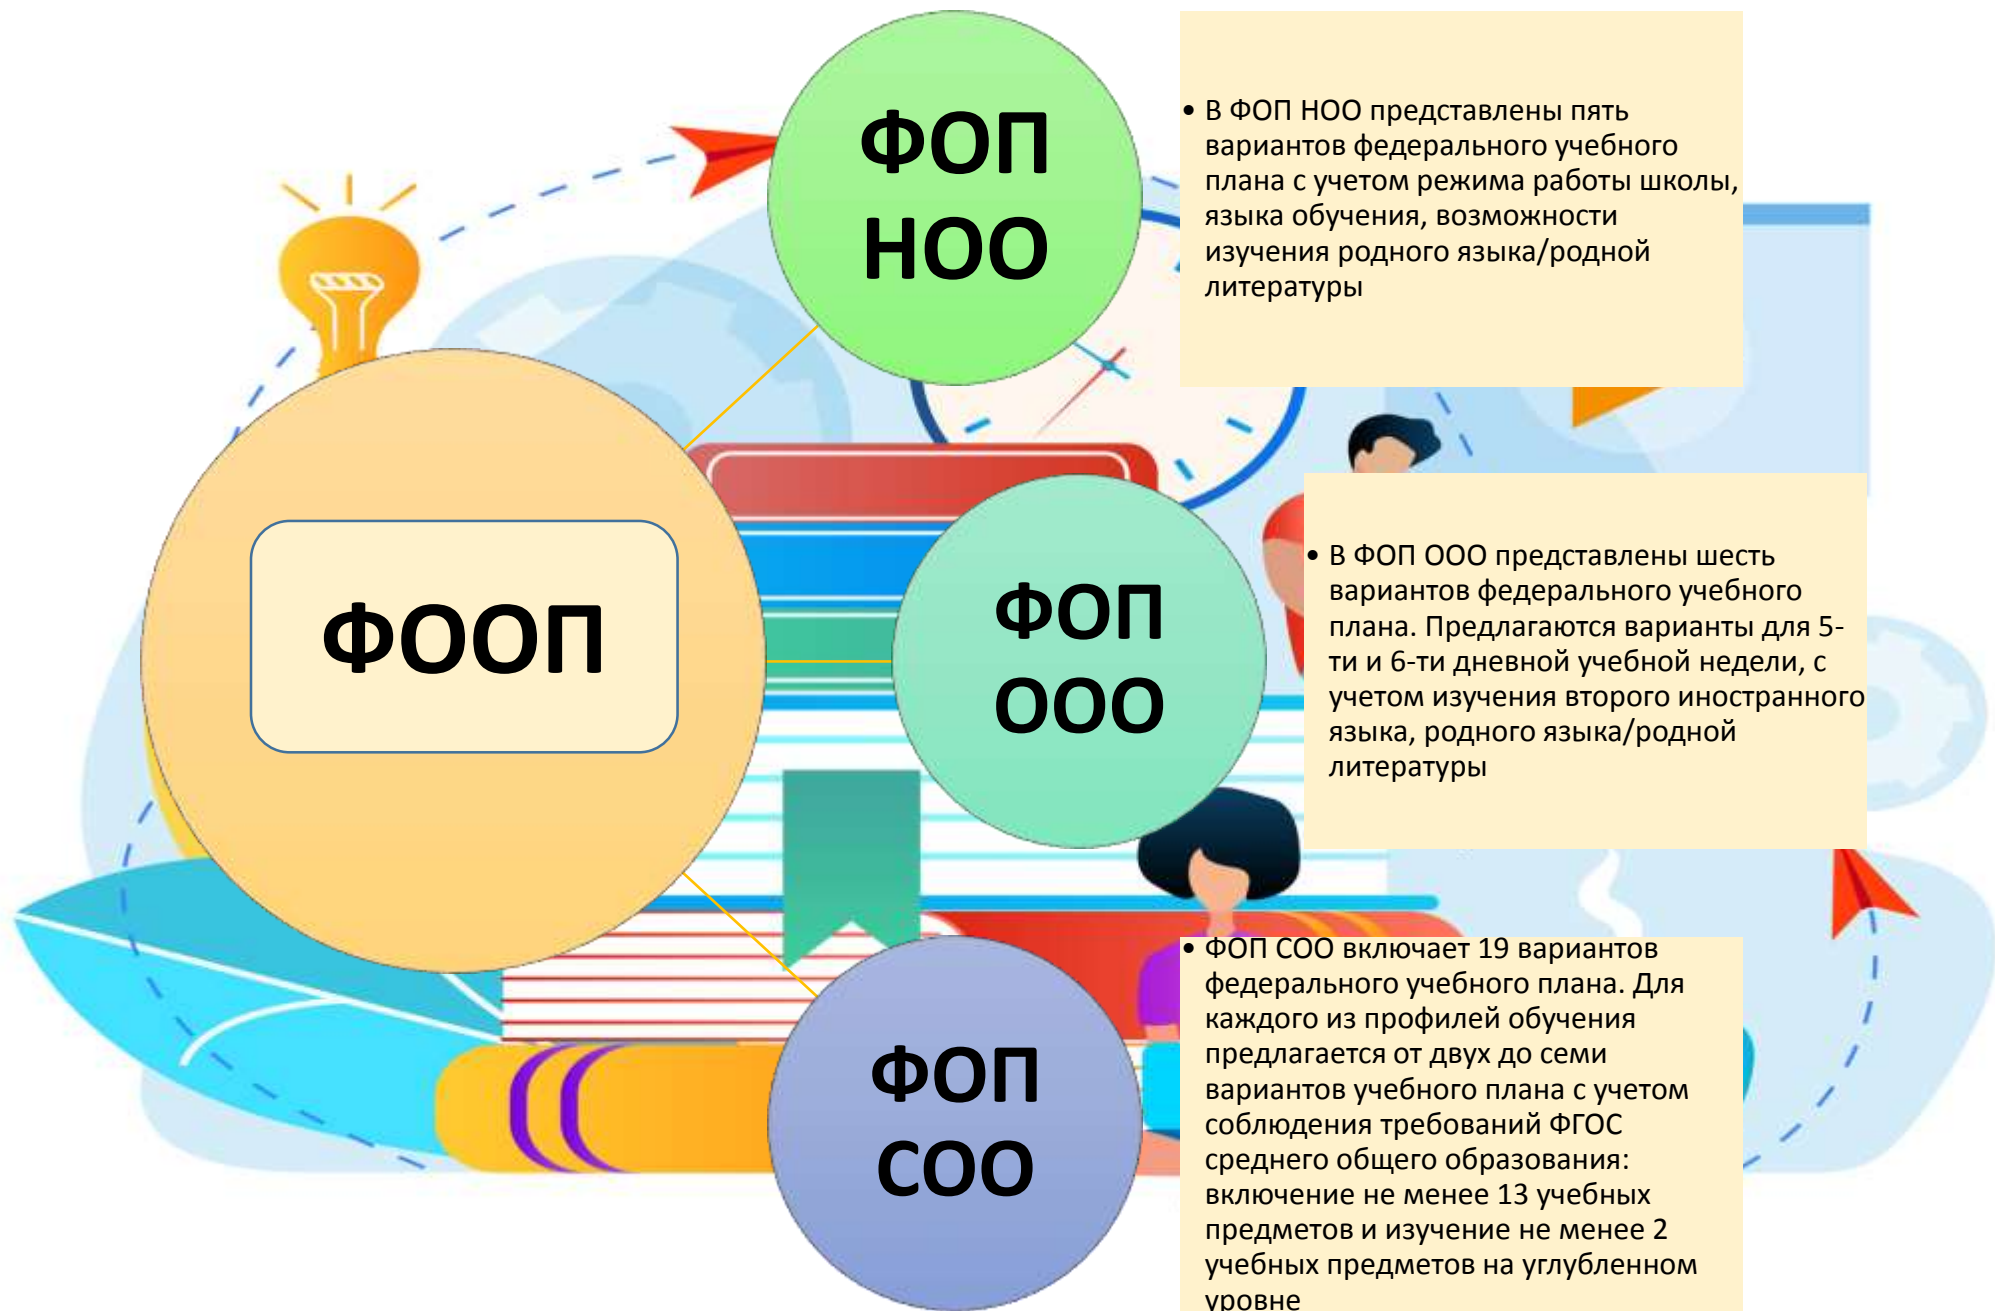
ФООП

ФОП НОО

• В ФОП НОО представлены пять вариантов федерального учебного плана с учетом режима работы школы, языка обучения, возможности изучения родного языка/родной литературы

ФОП ООО

• В ФОП ООО представлены шесть вариантов федерального учебного плана. Предлагаются варианты для 5-ти и 6-ти дневной учебной недели, с учетом изучения второго иностранного языка, родного языка/родной литературы

ФОП СОО

• ФОП СОО включает 19 вариантов федерального учебного плана. Для каждого из профилей обучения предлагается от двух до семи вариантов учебного плана с учетом соблюдения требований ФГОС среднего общего образования: включение не менее 13 учебных предметов и изучение не менее 2 учебных предметов на углубленном уровне